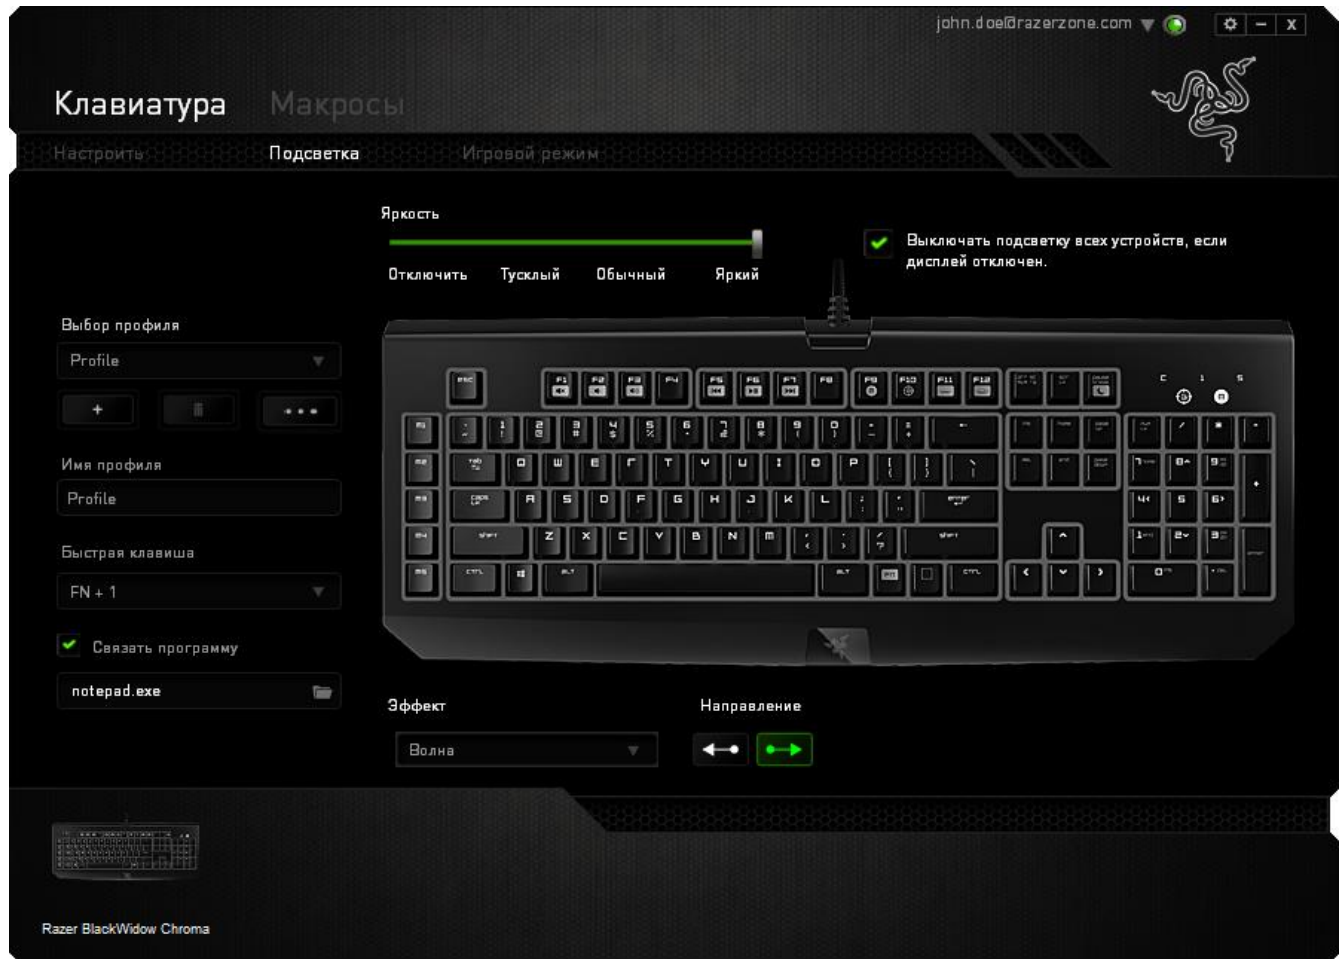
john.doe@razerzone.com

Клавиатура Макросы

Настроить Подсветка Игровой режим

Яркость

Отключить Тусклый Обычный Яркий

Выключать подсветку всех устройств, если дисплей отключен.

Выбор профиля

Profile

+

Имя профиля

Profile

Быстрая клавиша

FN + 1

Связать программу

notepad.exe

Эффект

Волна

Направление

Razer BlackWidow Chroma